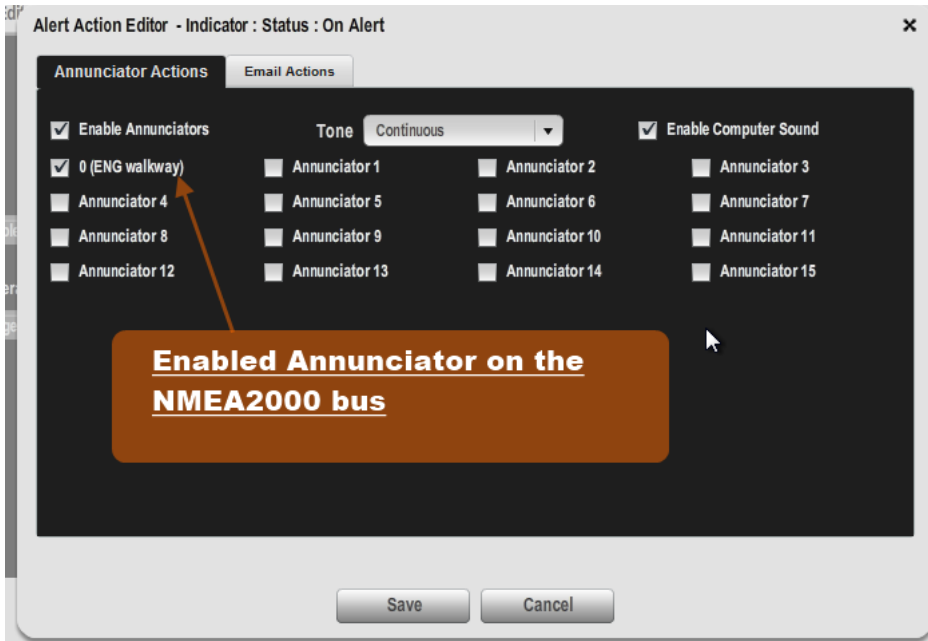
Alert Action Editor - Indicator : Status : On Alert

×

Annunciator Actions

Email Actions

Enable Annunciators

Tone

Continuous

Enable Computer Sound

0 (ENG walkway)

Annunciator 1

Annunciator 2

Annunciator 3

Annunciator 4

Annunciator 5

Annunciator 6

Annunciator 7

Annunciator 8

Annunciator 9

Annunciator 10

Annunciator 11

Annunciator 12

Annunciator 13

Annunciator 14

Annunciator 15

Enabled Annunciator on the NMEA2000 bus

Save

Cancel